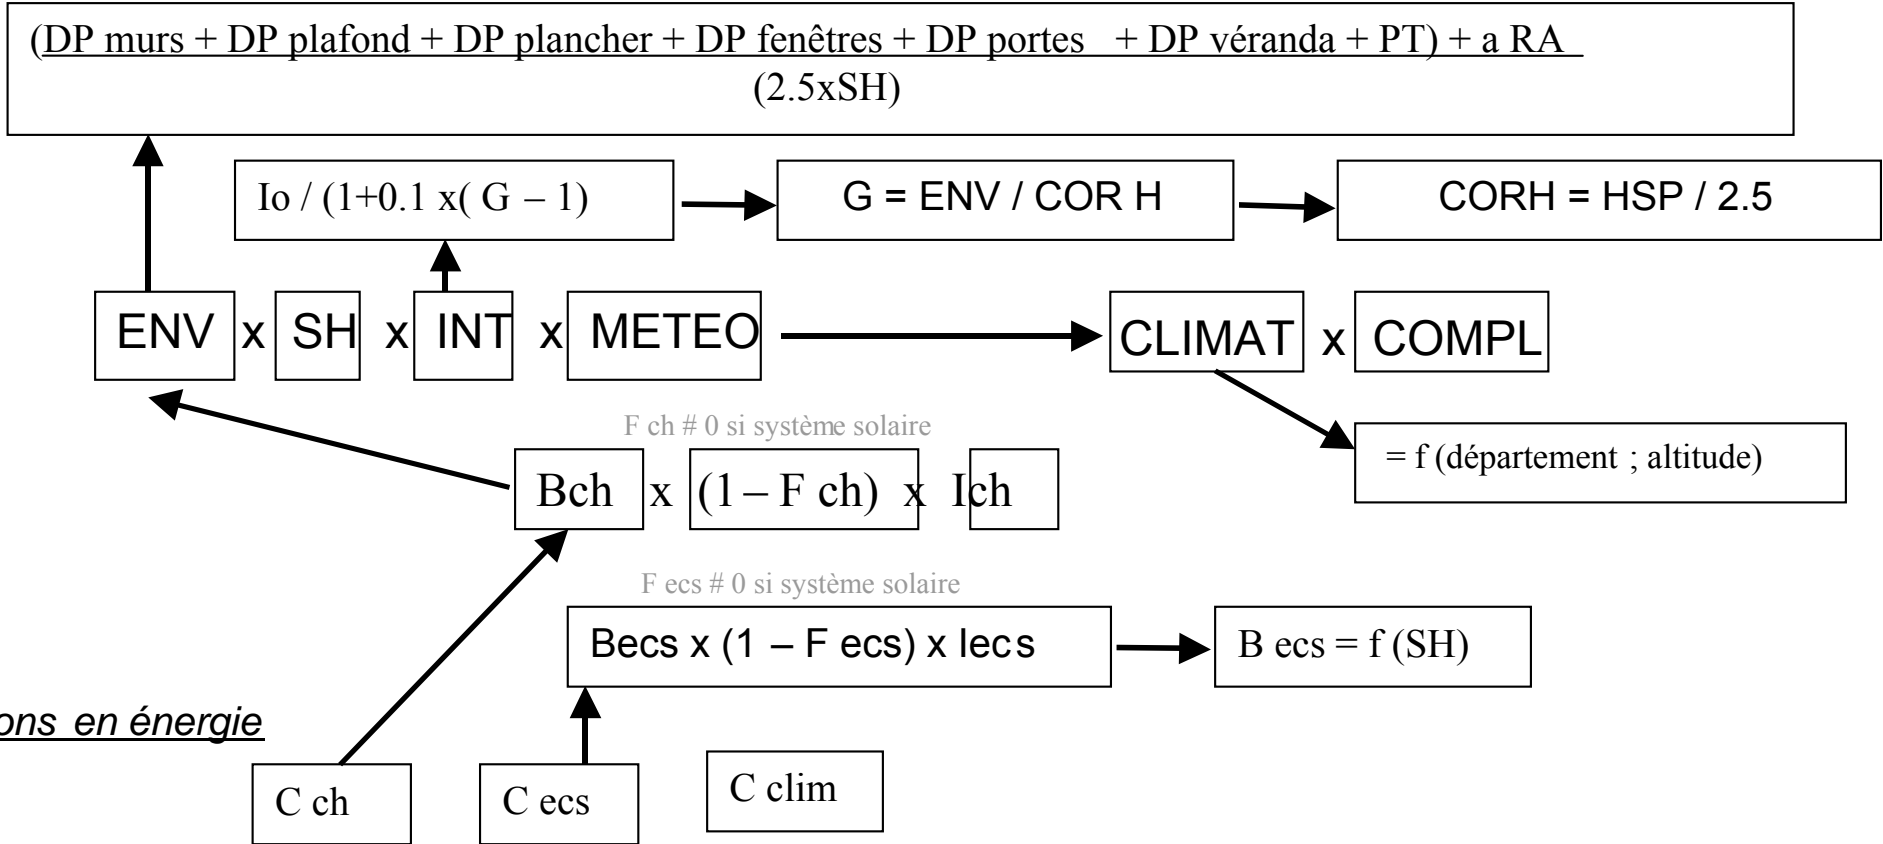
(DP murs + DP plafond + DP plancher + DP fenêtres + DP portes + DP véranda + PT) + a RA
(2.5xSH)

Io / (1+0.1 x( G – 1)

G = ENV / COR H

CORH = HSP / 2.5

ENV x SH x INT x METEO

CLIMAT x COMPL

F ch # 0 si système solaire

= f (département ; altitude)

Bch x (1 – F ch) x Ich

F ecs # 0 si système solaire

Becs x (1 – F ecs) x lecs

B ecs = f (SH)

ons en énergie

C ch

C ecs

C clim